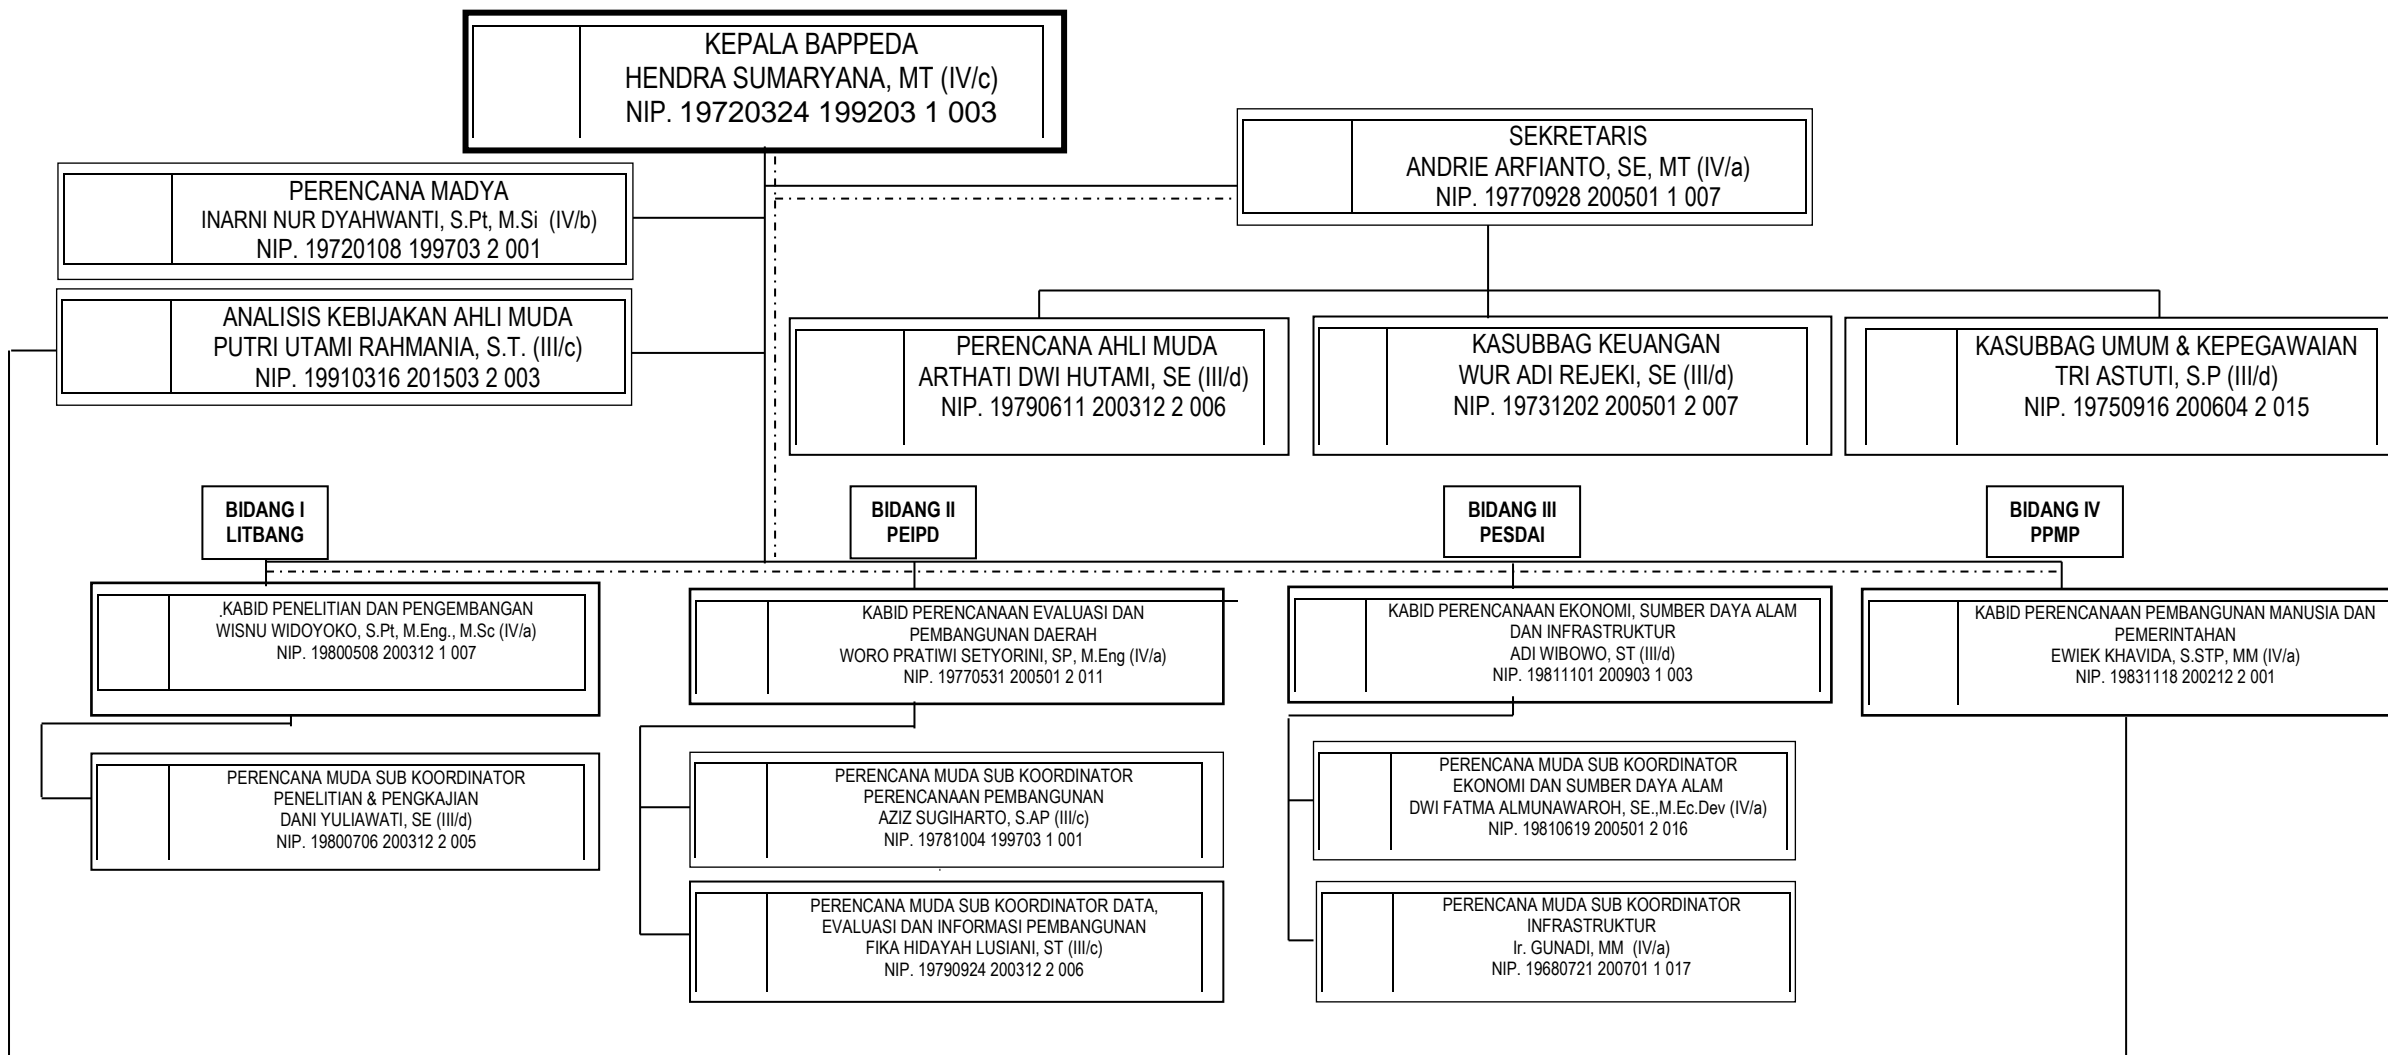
KEPALA BAPPEDA
HENDRA SUMARYANA, MT (IV/c)
NIP. 19720324 199203 1 003

SEKRETARIS
ANDRIE ARFIANTO, SE, MT (IV/a)
NIP. 19770928 200501 1 007

PERENCANA MADYA
INARNI NUR DYAHWANTI, S.Pt, M.Si (IV/b)
NIP. 19720108 199703 2 001

ANALISIS KEBIJAKAN AHLI MUDA
PUTRI UTAMI RAHMANIA, S.T. (III/c)
NIP. 19910316 201503 2 003

PERENCANA AHLI MUDA
ARTHATI DWI HUTAMI, SE (III/d)
NIP. 19790611 200312 2 006

KASUBBAG KEUANGAN
WUR ADI REJEKI, SE (III/d)
NIP. 19731202 200501 2 007

KASUBBAG UMUM & KEPEGAWAIAN
TRI ASTUTI, S.P (III/d)
NIP. 19750916 200604 2 015

BIDANG I
LITBANG

BIDANG II
PEIPD

BIDANG III
PESDAI

BIDANG IV
PPMP

.KABID PENELITIAN DAN PENGEMBANGAN
WISNU WIDOYOKO, S.Pt, M.Eng., M.Sc (IV/a)
NIP. 19800508 200312 1 007

KABID PERENCANAAN EVALUASI DAN PEMBANGUNAN DAERAH
WORO PRATIWI SETYORINI, SP, M.Eng (IV/a)
NIP. 19770531 200501 2 011

KABID PERENCANAAN EKONOMI, SUMBER DAYA ALAM DAN INFRASTRUKTUR
ADI WIBOWO, ST (III/d)
NIP. 19811101 200903 1 003

KABID PERENCANAAN PEMBANGUNAN MANUSIA DAN PEMERINTAHAN
EWIEK KHAVIDA, S.STP, MM (IV/a)
NIP. 19831118 200212 2 001

PERENCANA MUDA SUB KOORDINATOR
PENELITIAN & PENGKAJIAN
DANI YULIAWATI, SE (III/d)
NIP. 19800706 200312 2 005

PERENCANA MUDA SUB KOORDINATOR
PERENCANAAN PEMBANGUNAN
AZIZ SUGIHARTO, S.AP (III/c)
NIP. 19781004 199703 1 001

PERENCANA MUDA SUB KOORDINATOR DATA, EVALUASI DAN INFORMASI PEMBANGUNAN
FIKA HIDAYAH LUSIANI, ST (III/c)
NIP. 19790924 200312 2 006

PERENCANA MUDA SUB KOORDINATOR
EKONOMI DAN SUMBER DAYA ALAM
DWI FATMA ALMUNAWAROH, SE.,M.Ec.Dev (IV/a)
NIP. 19810619 200501 2 016

PERENCANA MUDA SUB KOORDINATOR
INFRASTRUKTUR
Ir. GUNADI, MM (IV/a)
NIP. 19680721 200701 1 017